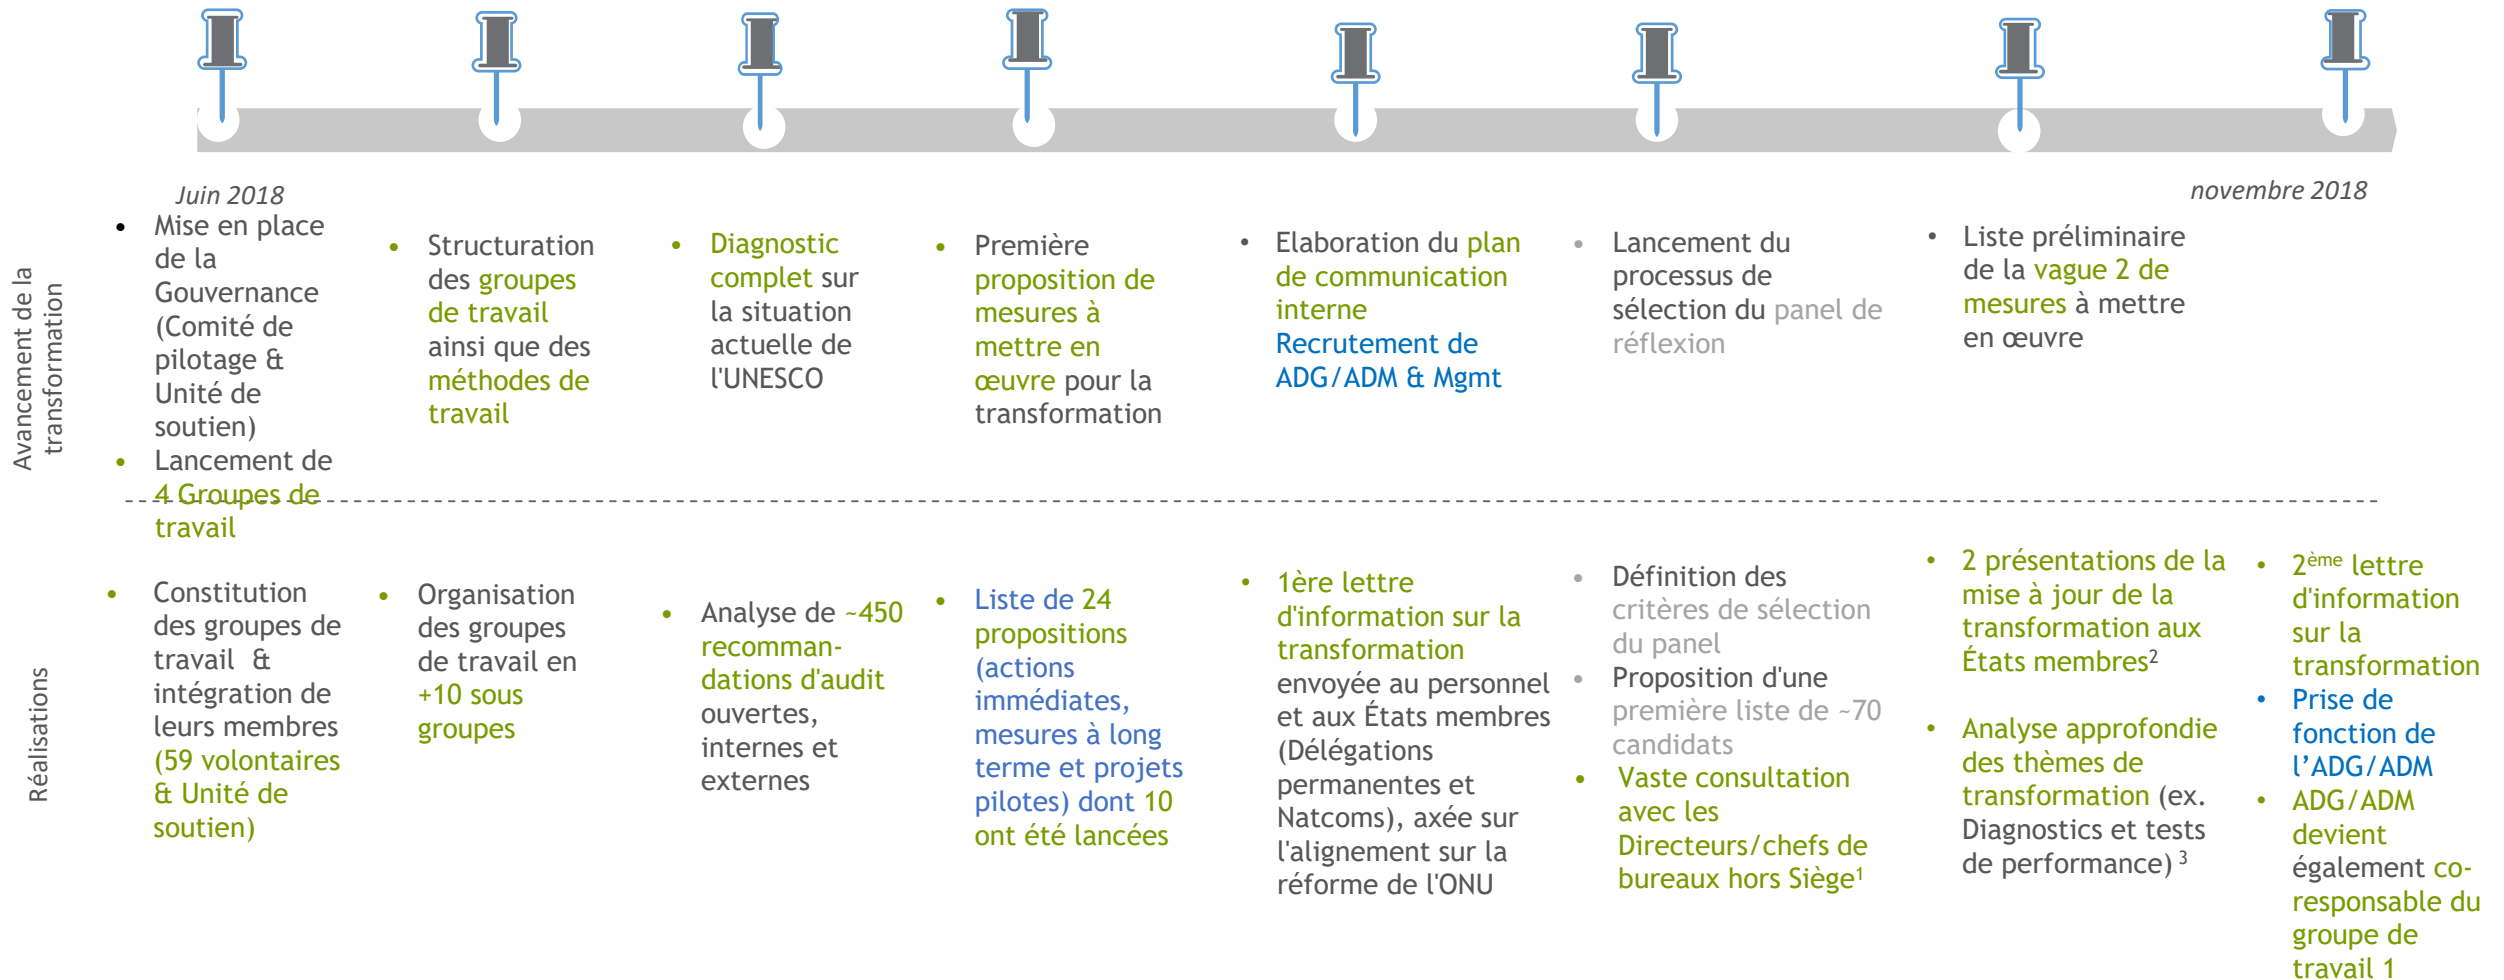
Juin 2018

novembre 2018

Avancement de la transformation

- Mise en place de la Gouvernance (Comité de pilotage & Unité de soutien)
- Lancement de 4 Groupes de travail

- Structuration des groupes de travail ainsi que des méthodes de travail

- Diagnostic complet sur la situation actuelle de l'UNESCO

- Première proposition de mesures à mettre en œuvre pour la transformation

- Elaboration du plan de communication interne
Recrutement de ADG/ADM & Mgmt

- Lancement du processus de sélection du panel de réflexion

- Liste préliminaire de la vague 2 de mesures à mettre en œuvre

Réalisations

- Constitution des groupes de travail & intégration de leurs membres (59 volontaires & Unité de soutien)

- Organisation des groupes de travail en +10 sous groupes

- Analyse de ~450 recomman-dations d'audit ouvertes, internes et externes

- Liste de 24 propositions (actions immédiates, mesures à long terme et projets pilotes) dont 10 ont été lancées

- 1ère lettre d'information sur la transformation envoyée au personnel et aux États membres (Délégations permanentes et Natcoms), axée sur l'alignement sur la réforme de l'ONU

- Définition des critères de sélection du panel
- Proposition d'une première liste de ~70 candidats
- Vaste consultation avec les Directeurs/chefs de bureaux hors Siège$^1$

- 2 présentations de la mise à jour de la transformation aux États membres$^2$
- Analyse approfondie des thèmes de transformation (ex. Diagnostics et tests de performance) $^3$

- 2$^{ème}$ lettre d'information sur la transformation
- Prise de fonction de l'ADG/ADM
- ADG/ADM devient également co-responsable du groupe de travail 1